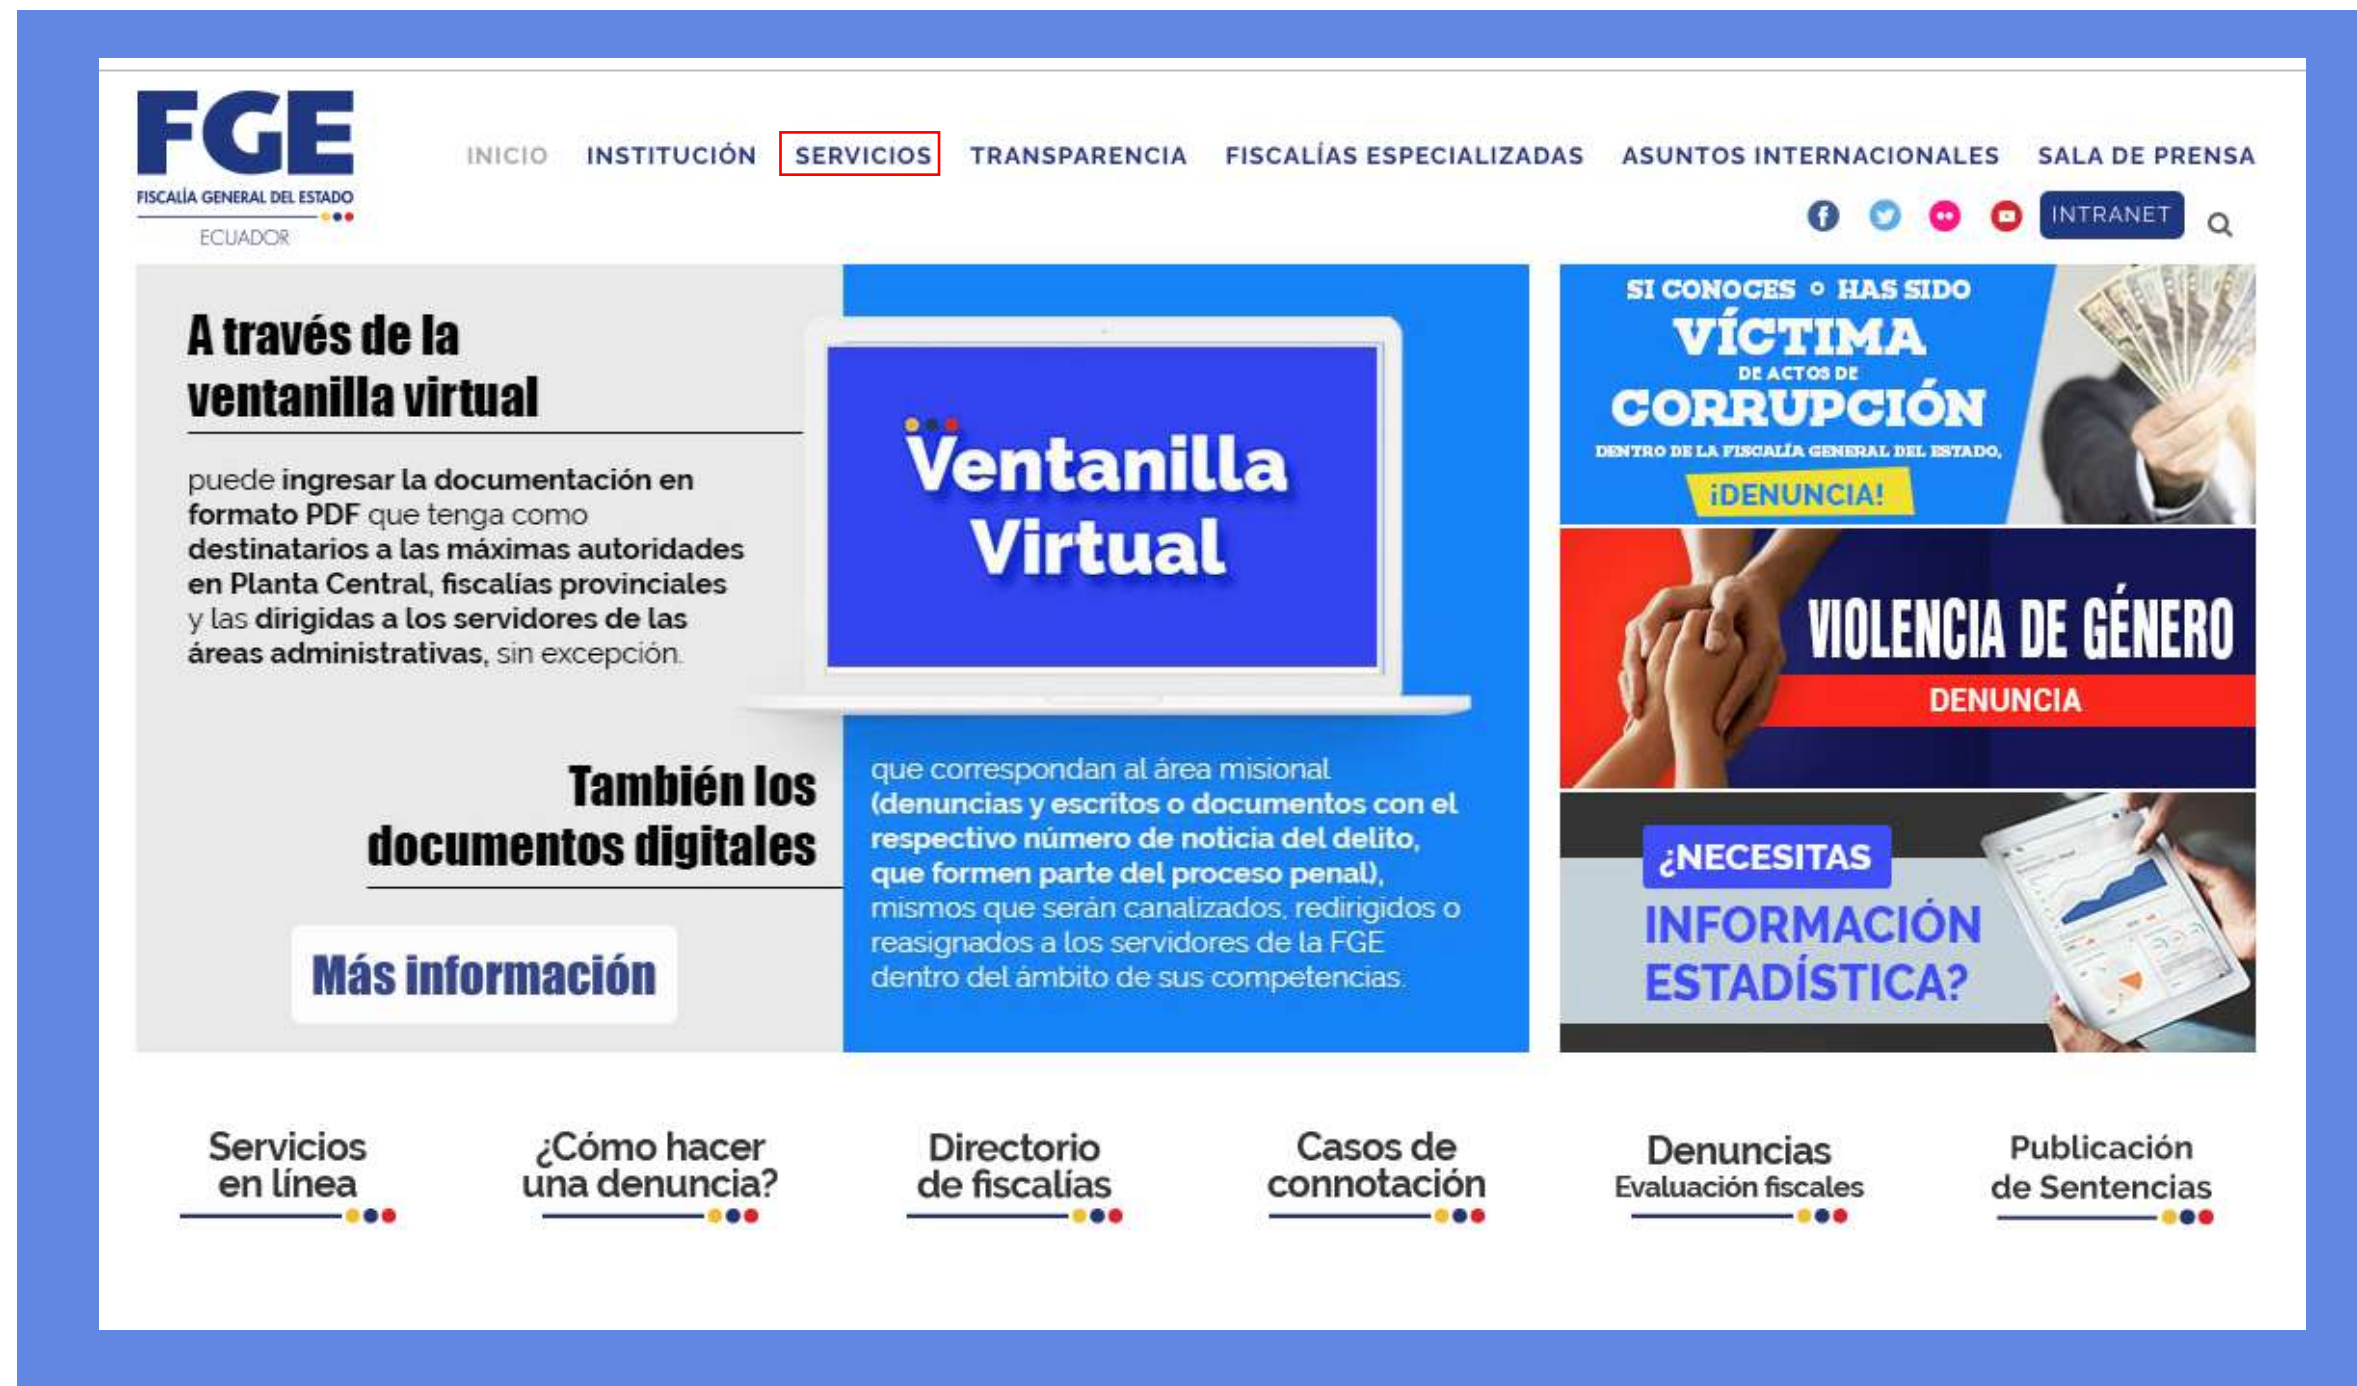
FGE
FISCALÍA GENERAL DEL ESTADO
ECUADOR

INICIO INSTITUCIÓN SERVICIOS TRANSPARENCIA FISCALÍAS ESPECIALIZADAS ASUNTOS INTERNACIONALES SALA DE PRENSA

INTRANET

A través de la ventanilla virtual

puede ingresar la documentación en formato PDF que tenga como destinatarios a las máximas autoridades en Planta Central, fiscalías provinciales y las dirigidas a los servidores de las áreas administrativas, sin excepción.

Ventanilla Virtual

También los documentos digitales

que correspondan al área misional (denuncias y escritos o documentos con el respectivo número de noticia del delito, que formen parte del proceso penal), mismos que serán canalizados, redirigidos o reasignados a los servidores de la FGE dentro del ámbito de sus competencias.

Más información

SI CONOCES O HAS SIDO VÍCTIMA DE ACTOS DE CORRUPCIÓN DENTRO DE LA FISCALÍA GENERAL DEL ESTADO, ¡DENUNCIA!

VIOLENCIA DE GÉNERO
DENUNCIA

¿NECESITAS INFORMACIÓN ESTADÍSTICA?

Servicios en línea

¿Cómo hacer una denuncia?

Directorio de fiscalías

Casos de connotación

Denuncias
Evaluación fiscales

Publicación de Sentencias